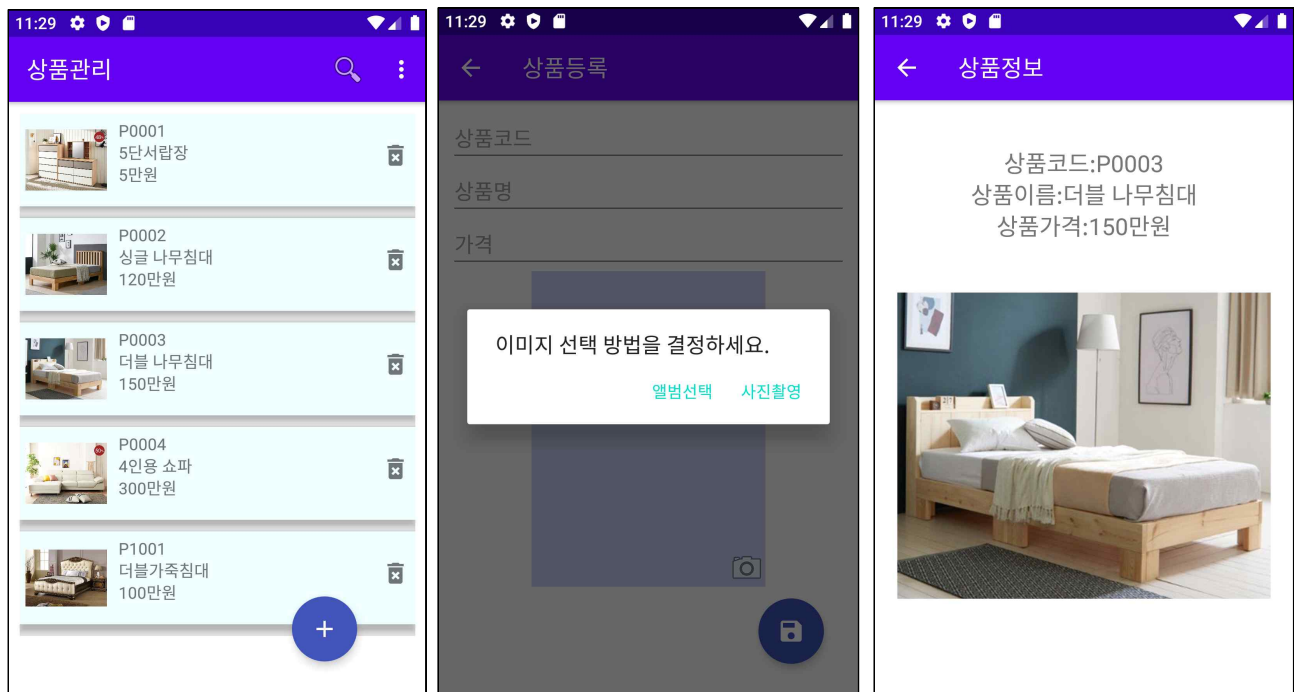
11:29

상품관리

P0001
5단서랍장
5만원

P0002
싱글 나무침대
120만원

P0003
더블 나무침대
150만원

P0004
4인용 쇼파
300만원

P1001
더블가죽침대
100만원

+

11:29

상품등록

상품코드

상품명

가격

이미지 선택 방법을 결정하세요.

앨범선택 사진촬영

11:29

상품정보

상품코드:P0003
상품이름:더블 나무침대
상품가격:150만원